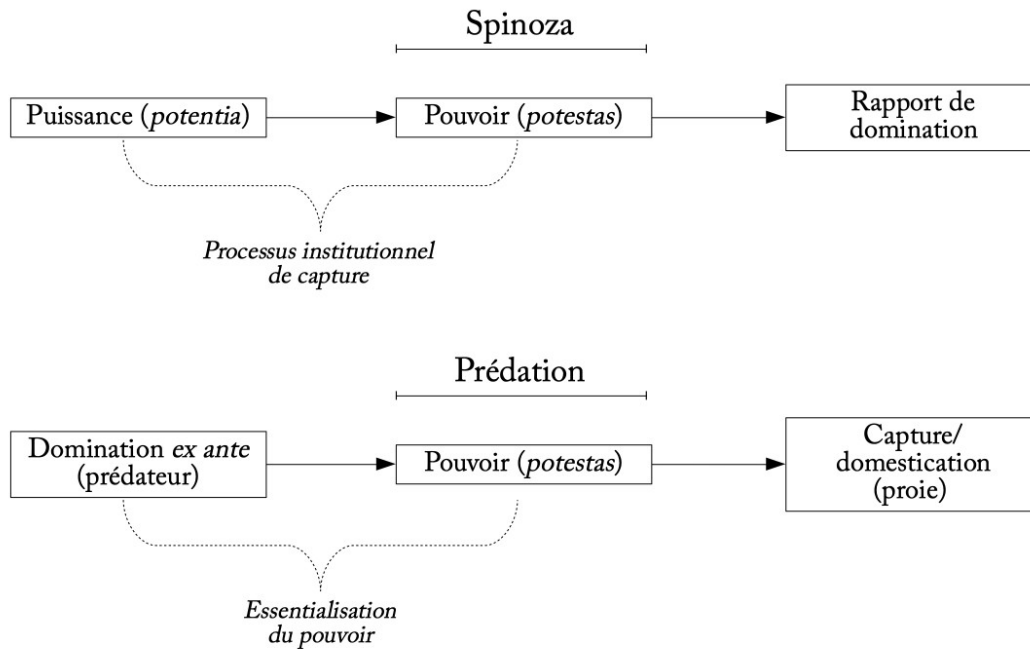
Spinoza

Puissance (potentia)

Pouvoir (potestas)

Rapport de domination

Processus institutionnel de capture

Prédation

Domination ex ante (prédateur)

Pouvoir (potestas)

Capture/ domestication (proie)

Essentialisation du pouvoir